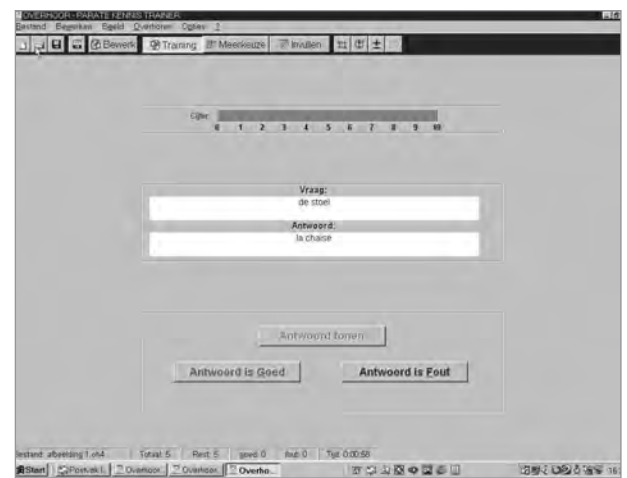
OVERHOOR - PARATE KENNIS TRAINER

Bestand Bewerken Beeld Overhoren Opties ?

Bewerk Training Meerkeuze Invullen

Cijfer:

0 1 2 3 4 5 6 7 8 9 10

Vraag:

de stoel

Antwoord:

la chaise

Antwoord tonen

Antwoord is Goed

Antwoord is Fout

bestand: afbeelding 1.oh4 Totaal: 5 Rest: 5 goed: 0 fout: 0 Tijd: 0:00:58

Start Overhoor... Overhoor... Overho...

16